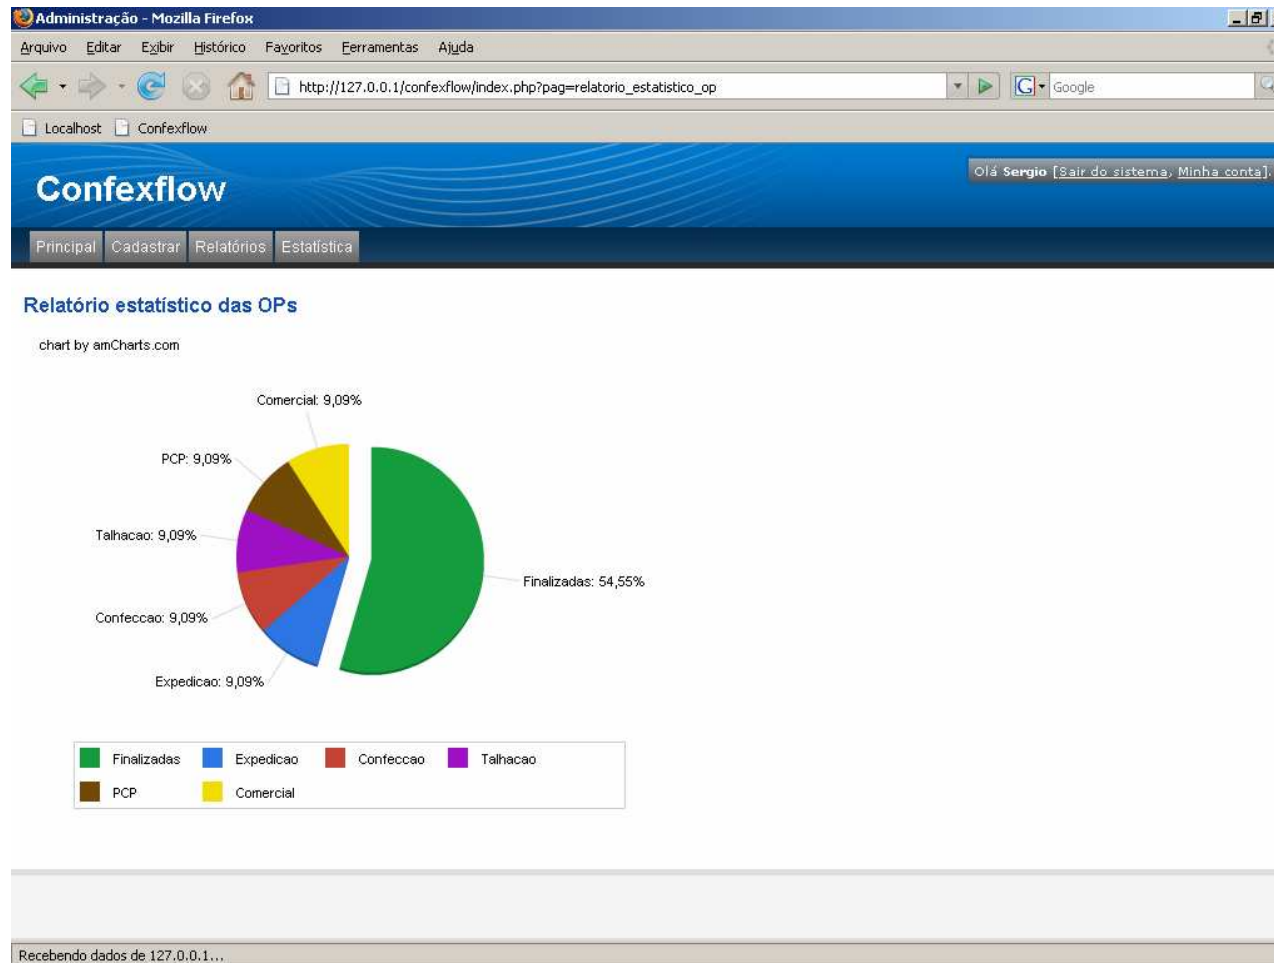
Administração - Mozilla Firefox

Arquivo Editar Exibir Histórico Favoritos Ferramentas Ajuda

http://127.0.0.1/confexflow/index.php?pag=relatorio_estatistico_op

Google

Localhost Confexflow

Confexflow

Olá Sergio [Sair do sistema, Minha conta].

Principal Cadastrar Relatórios Estatística

Relatório estatístico das OPs

chart by amCharts.com

Comercial: 9,09%

PCP: 9,09%

Talhacao: 9,09%

Finalizadas: 54,55%

Confeccao: 9,09%

Expedicao: 9,09%

Finalizadas Expedicao Confeccao Talhacao
PCP Comercial

Recebendo dados de 127.0.0.1...